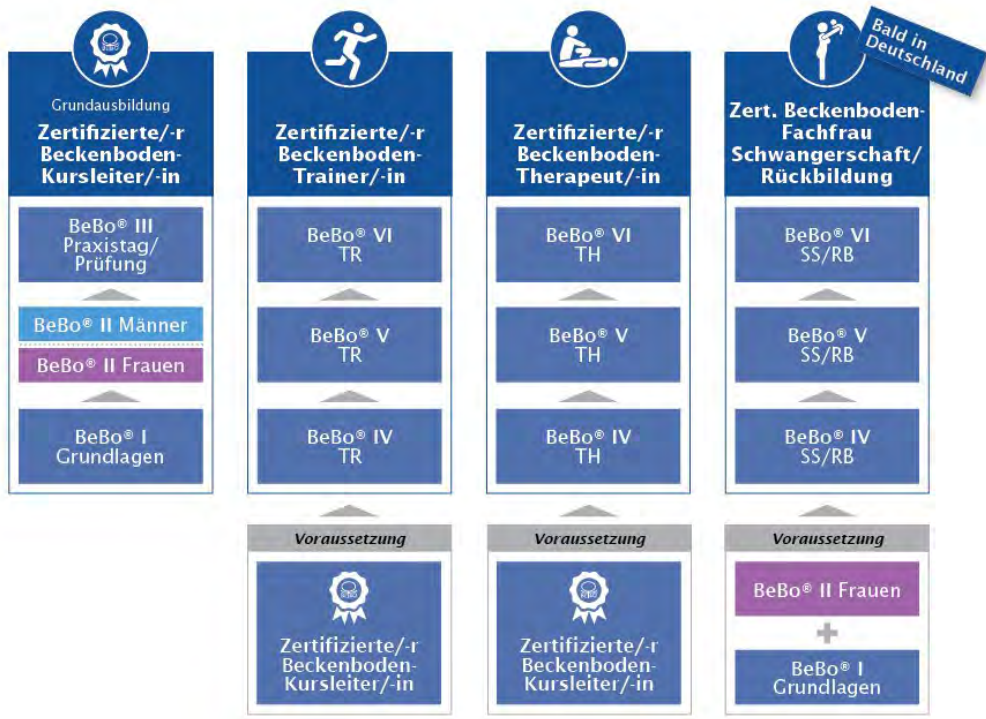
Grundausbildung
Zertifizierte/-r Beckenboden-Kursleiter/-in

BeBo® III Praxistag/ Prüfung

BeBo® II Männer

BeBo® II Frauen

BeBo® I Grundlagen

Zertifizierte/-r Beckenboden-Trainer/-in

BeBo® VI TR

BeBo® V TR

BeBo® IV TR

Voraussetzung

Zertifizierte/-r Beckenboden-Kursleiter/-in

Zertifizierte/-r Beckenboden-Therapeut/-in

BeBo® VI TH

BeBo® V TH

BeBo® IV TH

Voraussetzung

Zertifizierte/-r Beckenboden-Kursleiter/-in

Bald in Deutschland

Zert. Beckenboden-Fachfrau Schwangerschaft/ Rückbildung

BeBo® VI SS/RB

BeBo® V SS/RB

BeBo® IV SS/RB

Voraussetzung

BeBo® II Frauen

+

BeBo® I Grundlagen